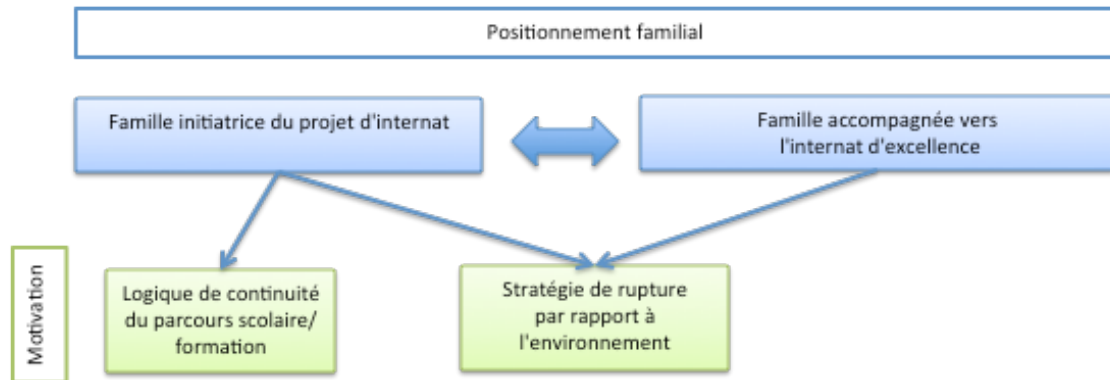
Positionnement familial

Famille initiatrice du projet d'internat

Famille accompagnée vers l'internat d'excellence

Motivation

Logique de continuité du parcours scolaire/ formation

Stratégie de rupture par rapport à l'environnement